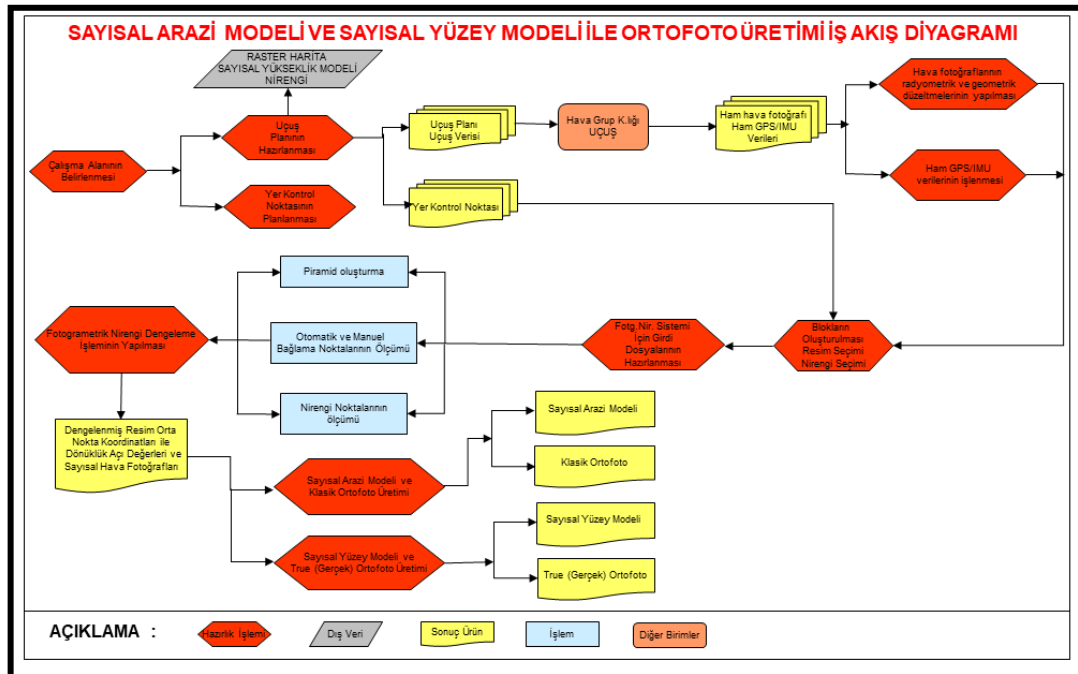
SAYISAL ARAZİ MODELİ VE SAYISAL YÜZEY MODELİ İLE ORTOFOTO ÜRETİMİ İŞ AKIŞ DİYAGRAMI

RASTER HARİTA SAYISAL YÜKSEKLİK MODELİ NİRENGİ

Çalışma Alanının Belirlenmesi

Uçuş Planının Hazırlanması

Yer Kontrol Noktasının Planlanması

Uçuş Planı Uçuş Verisi

Yer Kontrol Noktası

Hava Grup K.lığı UÇUŞ

Ham hava fotoğrafı Ham GPS/IMU Verileri

Hava fotoğraflarının radyometrik ve geometrik düzeltmelerinin yapılması

Ham GPS/IMU verilerinin işlenmesi

Piramid oluşturma

Otomatik ve Manuel Bağlama Noktalarının Ölçümü

Nirengi Noktalarının ölçümü

Fotogrametrik Nirengi Dengeleme İşleminin Yapılması

Fotg. Nir. Sistemi İçin Girdi Dosyalarının Hazırlanması

Blokların Oluşturulması Resim Seçimi Nirengi Seçimi

Dengelenmiş Resim Orta Nokta Koordinatları ile Dönüklük Açı Değerleri ve Sayısal Hava Fotoğrafları

Sayısal Arazi Modeli ve Klasik Ortofoto Üretimi

Sayısal Arazi Modeli

Klasik Ortofoto

Sayısal Yüzey Modeli ve True (Gerçek) Ortofoto Üretimi

Sayısal Yüzey Modeli

True (Gerçek) Ortofoto

AÇIKLAMA :

Hazırlık İşlemi

Dış Veri

Sonuç Ürün

İşlem

Diğer Birimler